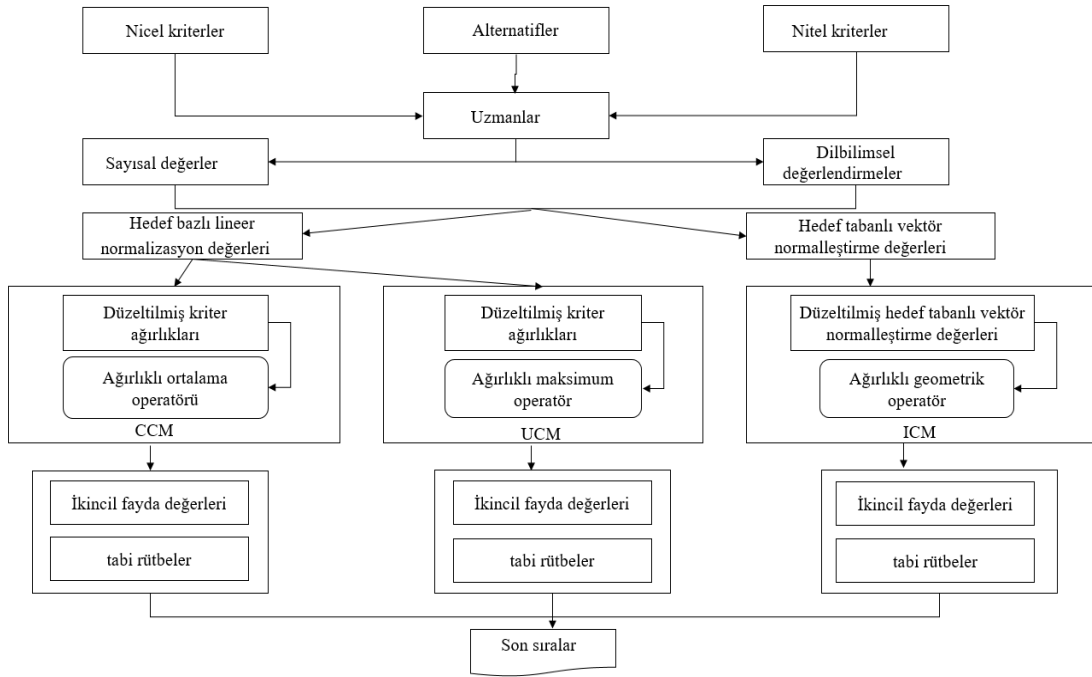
Nicel kriterler

Alternatifler

Nitel kriterler

Uzmanlar

Sayısal değerler

Dilbilimsel değerlendirmeler

Hedef bazlı lineer normalizasyon değerleri

Hedef tabanlı vektör normalleştirme değerleri

Düzeltilmiş kriter ağırlıkları

Ağırlıklı ortalama operatörü

CCM

Düzeltilmiş kriter ağırlıkları

Ağırlıklı maksimum operatör

UCM

Düzeltilmiş hedef tabanlı vektör normalleştirme değerleri

Ağırlıklı geometrik operatör

ICM

İkincil fayda değerleri

tabi rütbeler

İkincil fayda değerleri

tabi rütbeler

İkincil fayda değerleri

tabi rütbeler

Son sıralar